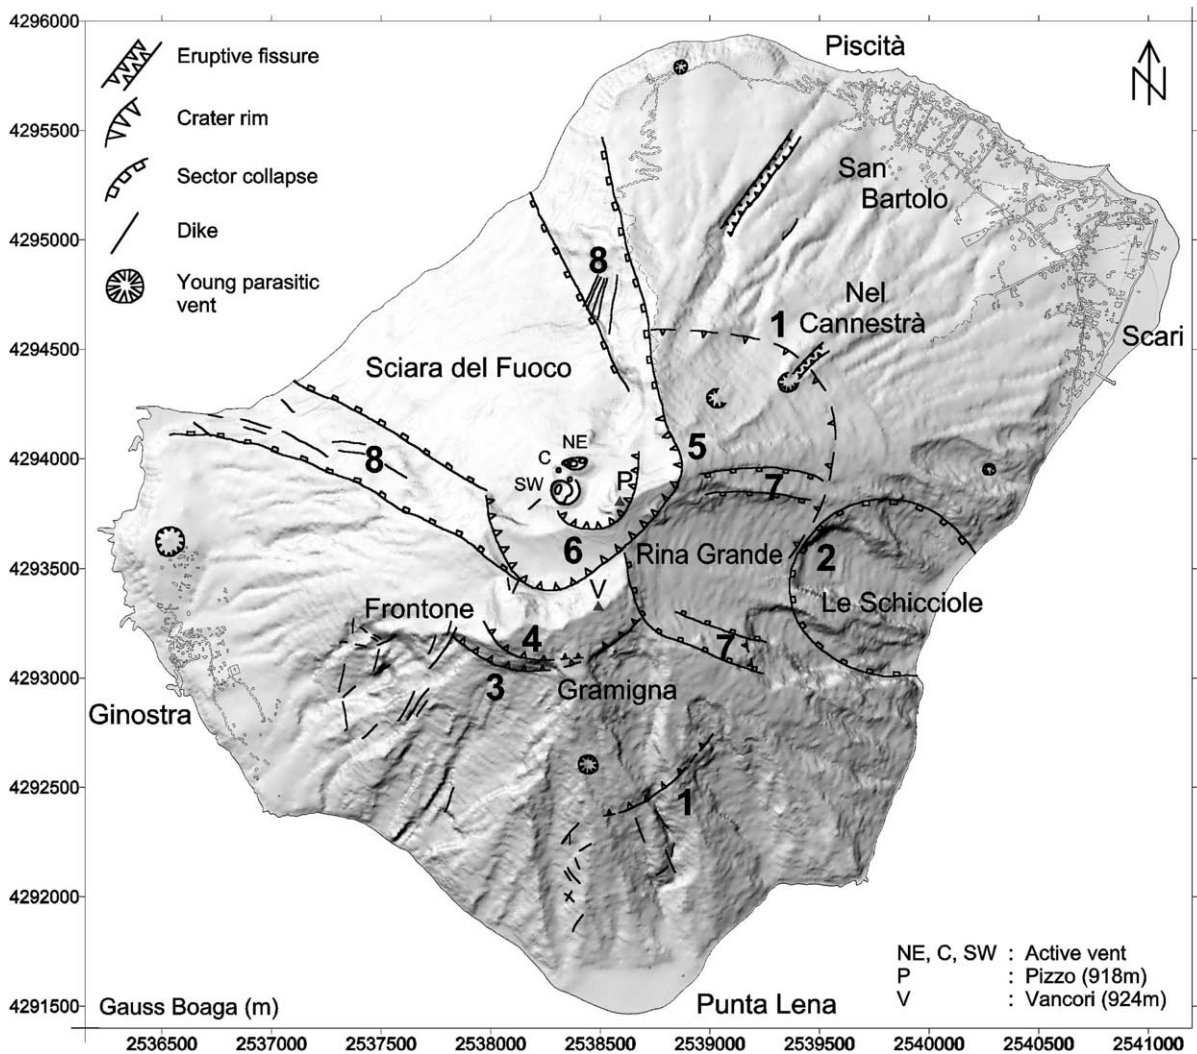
Eruptive fissure
Crater rim
Sector collapse
Dike
Young parasitic vent

N

Piscità
San Bartolo
Nel Cannestrà
Scari
Sciara del Fuoco
8
8
1
5
NE
C
SW
P
7
6
Rina Grande
2
Le Schicciole
V
Frontone
4
7
3
Gramigna
Ginostra
1
Punta Lena

NE, C, SW : Active vent
P : Pizzo (918m)
V : Vancori (924m)

Gauss Boaga (m)

4296000
4295500
4295000
4294500
4294000
4293500
4293000
4292500
4292000
4291500

2536500 2537000 2537500 2538000 2538500 2539000 2539500 2540000 2540500 2541000